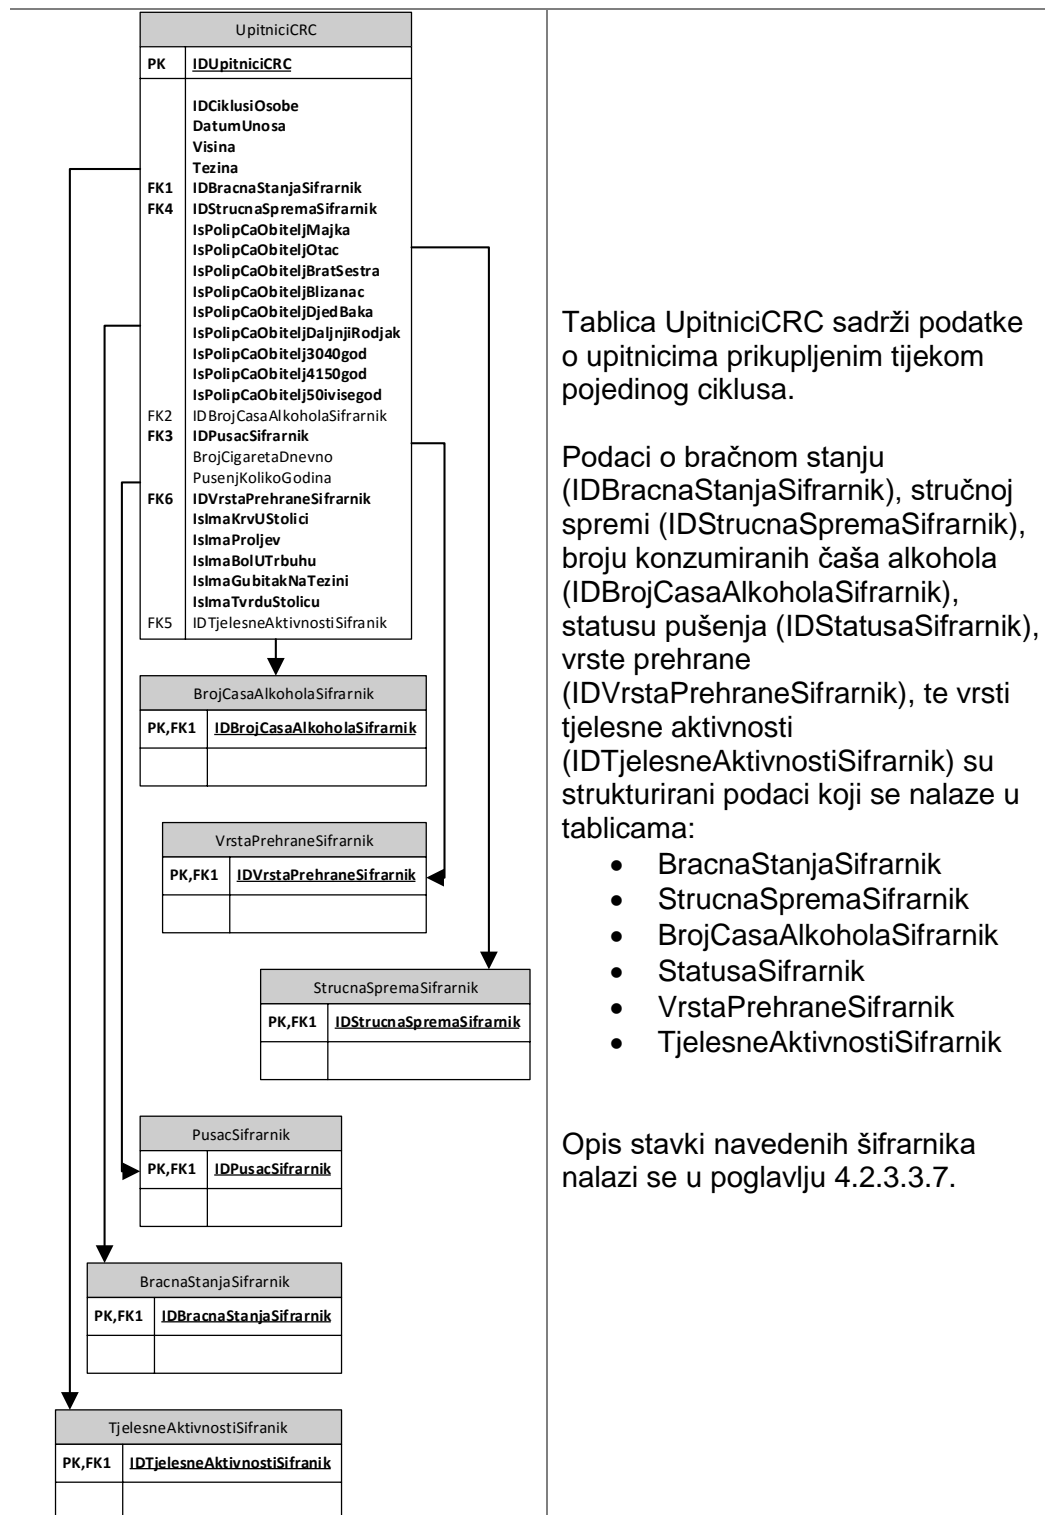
UpitniciCRC

| PK | IDUpitniciCRC |
|---|---|
| | IDCiklusiOsobe |
| | DatumUnosa |
| | Visina |
| | Tezina |
| FK1 | IDBracnaStanjaSifrarnik |
| FK4 | IDStrucnaSpremaSifrarnik |
| | IsPolipCaObiteljMajka |
| | IsPolipCaObiteljOtac |
| | IsPolipCaObiteljBratSestra |
| | IsPolipCaObiteljBlizanac |
| | IsPolipCaObiteljDjedBaka |
| | IsPolipCaObiteljDaljnjiRodjak |
| | IsPolipCaObitelj3040god |
| | IsPolipCaObitelj4150god |
| | IsPolipCaObitelj50ivisegod |
| FK2 | IDBrojCasaAlkoholaSifrarnik |
| FK3 | IDPusacSifrarnik |
| | BrojCigaretaDnevno |
| | PusenjKolikoGodina |
| FK6 | IDVrstaPrehraneSifrarnik |
| | IsImaKrvUStolici |
| | IsImaProljev |
| | IsImaBolUTrbuhu |
| | IsImaGubitakNaTezini |
| | IsImaTvrduStolicu |
| FK5 | IDTjelesneAktivnostiSifrarnik |

BrojCasaAlkoholaSifrarnik

| PK,FK1 | IDBrojCasaAlkoholaSifrarnik |
|---|---|
| | |

VrstaPrehraneSifrarnik

| PK,FK1 | IDVrstaPrehraneSifrarnik |
|---|---|
| | |

StrucnaSpremaSifrarnik

| PK,FK1 | IDStrucnaSpremaSifrarnik |
|---|---|
| | |

PusacSifrarnik

| PK,FK1 | IDPusacSifrarnik |
|---|---|
| | |

BracnaStanjaSifrarnik

| PK,FK1 | IDBracnaStanjaSifrarnik |
|---|---|
| | |

TjelesneAktivnostiSifrarnik

| PK,FK1 | IDTjelesneAktivnostiSifrarnik |
|---|---|
| | |

Tablica UpitniciCRC sadrži podatke o upitnicima prikupljenim tijekom pojedinog ciklusa.

Podaci o bračnom stanju (IDBracnaStanjaSifrarnik), stručnoj spremi (IDStrucnaSpremaSifrarnik), broju konzumiranih čaša alkohola (IDBrojCasaAlkoholaSifrarnik), statusu pušenja (IDStatusaSifrarnik), vrste prehrane (IDVrstaPrehraneSifrarnik), te vrsti tjelesne aktivnosti (IDTjelesneAktivnostiSifrarnik) su strukturirani podaci koji se nalaze u tablicama:
• BracnaStanjaSifrarnik
• StrucnaSpremaSifrarnik
• BrojCasaAlkoholaSifrarnik
• StatusaSifrarnik
• VrstaPrehraneSifrarnik
• TjelesneAktivnostiSifrarnik

Opis stavki navedenih šifrarnika nalazi se u poglavlju 4.2.3.3.7.